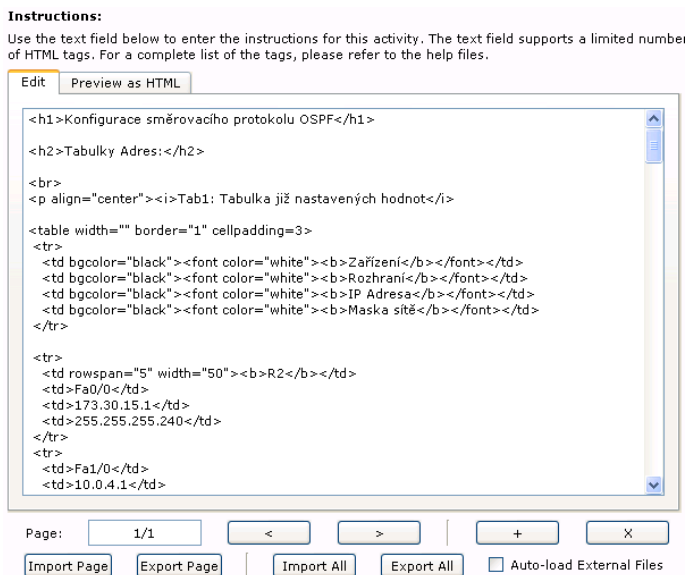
**Instructions:**

Use the text field below to enter the instructions for this activity. The text field supports a limited number of HTML tags. For a complete list of the tags, please refer to the help files.

Edit | Preview as HTML

<h1>Konfigurace směrovacího protokolu OSPF</h1>

<h2>Tabulky Adres:</h2>

<br>
<p align="center"><i>Tab1: Tabulka již nastavených hodnot</i>

<table width="" border="1" cellpadding=3>
<tr>
<td bgcolor="black"><font color="white"><b>Zařízení</b></font></td>
<td bgcolor="black"><font color="white"><b>Rozhraní</b></font></td>
<td bgcolor="black"><font color="white"><b>IP Adresa</b></font></td>
<td bgcolor="black"><font color="white"><b>Maska sítě</b></font></td>
</tr>

<tr>
<td rowspan="5" width="50"><b>R2</b></td>
<td>Fa0/0</td>
<td>173.30.15.1</td>
<td>255.255.255.240</td>
</tr>
<tr>
<td>Fa1/0</td>
<td>10.0.4.1</td>

Page: 1/1 < > + X

Import Page Export Page Import All Export All Auto-load External Files